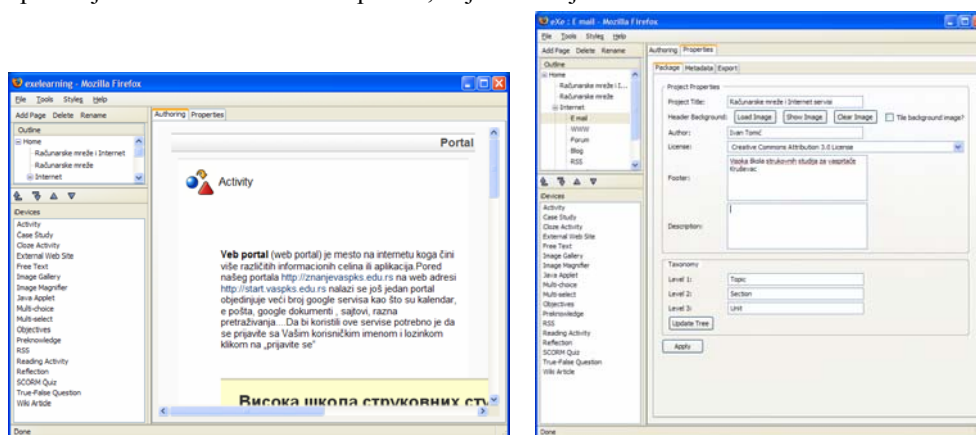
exelearning - Mozilla Firefox

File Tools Styles Help

Add Page Delete Rename

Outline

Home
Računarske mreže i Internet
Računarske mreže
Internet

Devices

Activity
Case Study
Cloze Activity
External Web Site
Free Text
Image Gallery
Image Magnifier
Java Applet
Multi-choice
Multi-select
Objectives
Preknowledge
RSS
Reading Activity
Reflection
SCORM Quiz
True-False Question
Wiki Article

Authoring Properties

Portal

Activity

**Veb portal** (web portal) je mesto na internetu koga čini više različitih informacionih celina ili aplikacija.Pored našeg portala http://znanjevaspks.edu.rs na web adresi http://start.vaspks.edu.rs nalazi se još jedan portal objedinjuje veći broj google servisa kao što su kalendar, e pošta, google dokumenti , sajtovi, razna pretraživanja....Da bi koristili ove servise potrebno je da se prijavite sa Vašim korisničkim imenom i lozinkom klikom na „prijavite se"

Висока школа струковних сту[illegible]

Done

eXe : E mail - Mozilla Firefox

File Tools Styles Help

Add Page Delete Rename

Outline

Home
Računarske mreže i I...
Računarske mreže
Internet
E mail
WWW
Forum
Blog
RSS

Devices

Activity
Case Study
Cloze Activity
External Web Site
Free Text
Image Gallery
Image Magnifier
Java Applet
Multi-choice
Multi-select
Objectives
Preknowledge
RSS
Reading Activity
Reflection
SCORM Quiz
True-False Question
Wiki Article

Authoring Properties

Package Metadata Export

Project Properties

Project Title: Računarske mreže i Internet servisi

Header Background: Load Image Show Image Clear Image Tile background image?

Author: Ivan Tomić

License: Creative Commons Attribution 3.0 License

Footer: Visoka škola strukovnih studija za vaspitače Kruševac

Description:

Taxonomy

Level 1: Topic

Level 2: Section

Level 3: Unit

Update Tree

Apply

Done